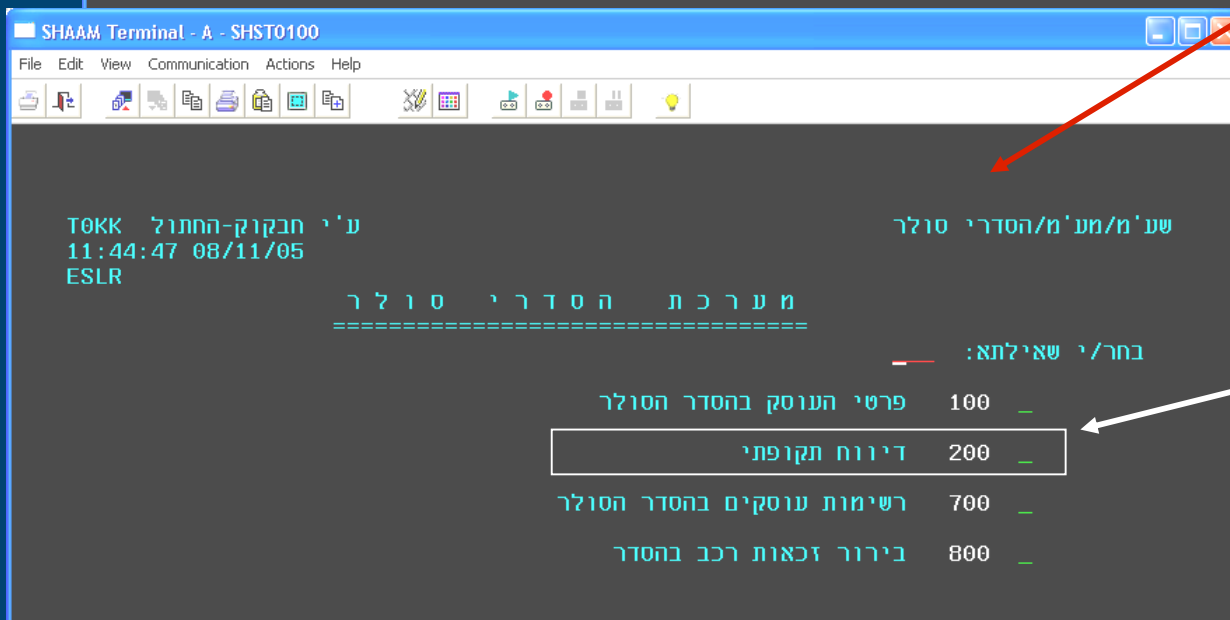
SHAAM Terminal - A - SHST0100

File Edit View Communication Actions Help

שע'מ/מע'מ/הסדרי סולר

T0KK ע'י חבקוק-החתול
11:44:47 08/11/05
ESLR

מ ע ר כ ת ה ס ד ר י ס ו ל ר
================================

בחר/י שאילתא: _

_ 100 פרטי העוסק בהסדר הסולר

_ 200 דיווח תקופתי

_ 700 רשימות עוסקים בהסדר הסולר

_ 800 בירור זכאות רכב בהסדר